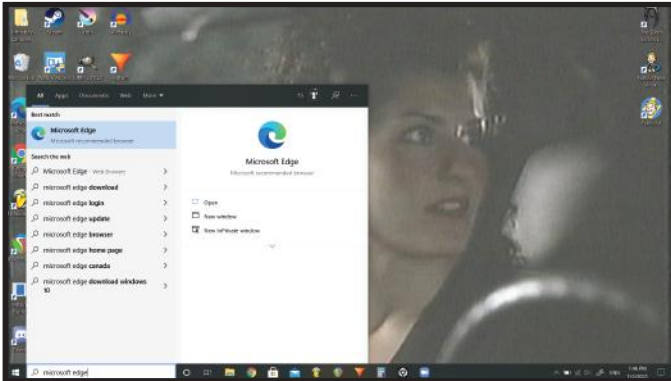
All Apps Documents Web More

Best match

Microsoft Edge
Microsoft recommended browser

Search the web

Microsoft Edge - Web Browser

microsoft edge download

microsoft edge login

microsoft edge update

microsoft edge browser

microsoft edge home page

microsoft edge canada

microsoft edge download windows 10

Microsoft Edge
Microsoft recommended browser

Open

New window

New InPrivate window

microsoft edge